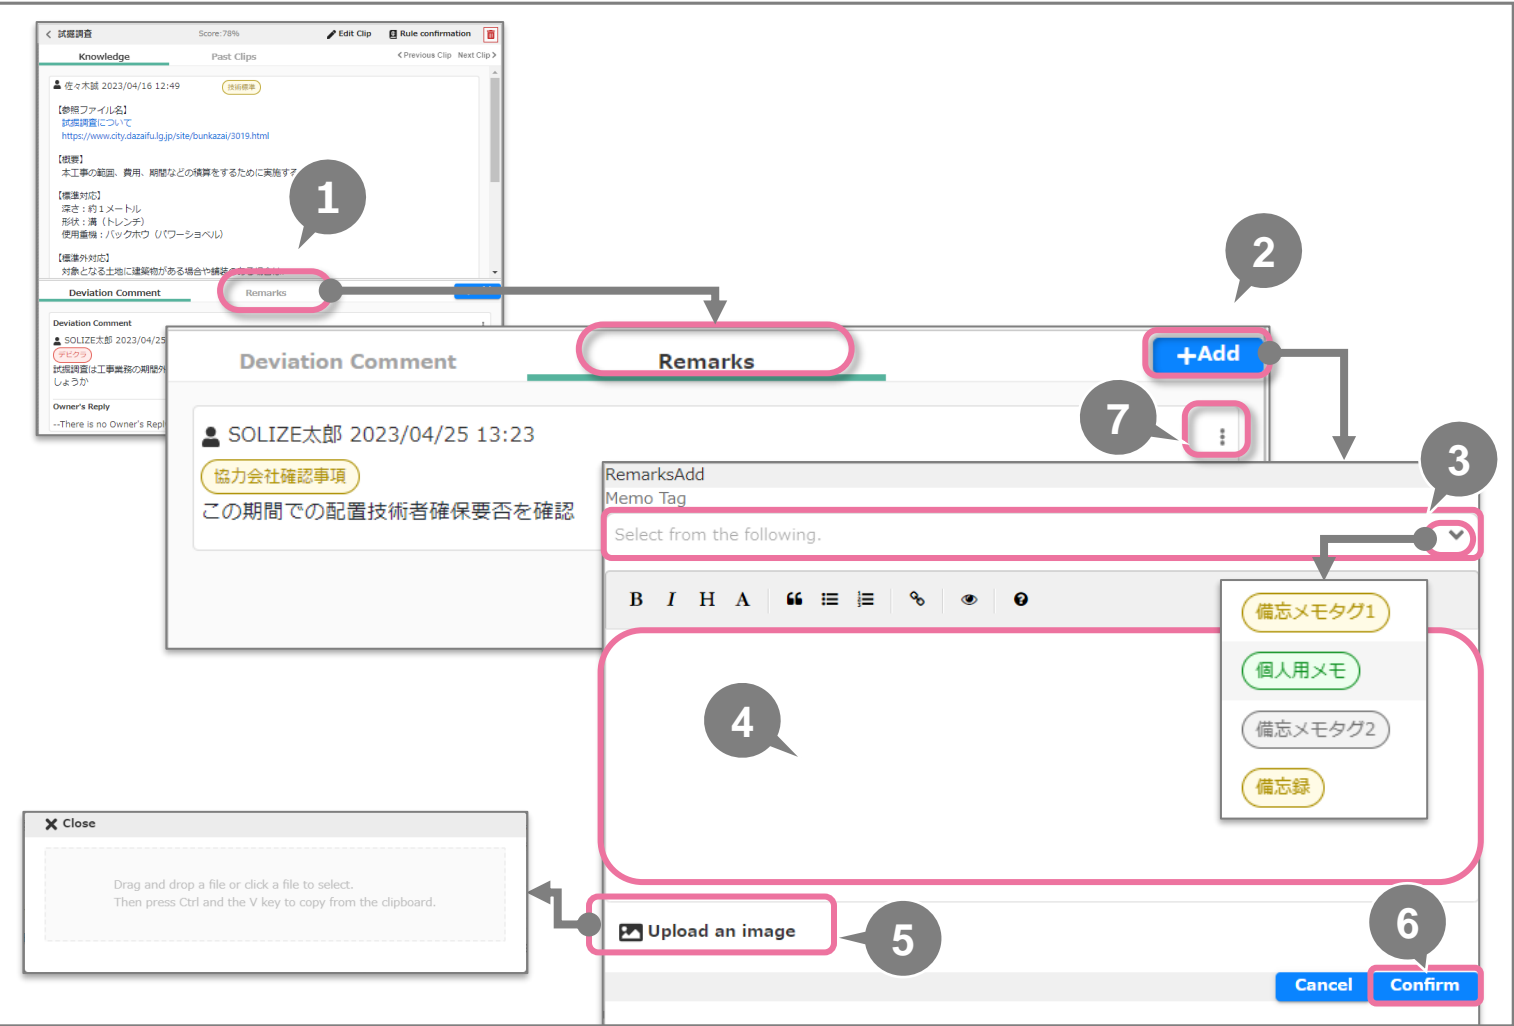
試掘調査 Score:78% Edit Clip Rule confirmation

Knowledge Past Clips Previous Clip Next Clip

佐々木誠 2023/04/16 12:49 技術標準

【参照ファイル名】
試掘調査について
https://www.city.dazaifu.lg.jp/site/bunkazai/3019.html

【概要】
本工事の範囲、費用、期間などの積算をするために実施す

【標準対応】
深さ：約１メートル
形状：溝（トレンチ）
使用重機：バックホウ（パワーショベル）

【標準外対応】
対象となる土地に建築物がある場合や舗装

1

Deviation Comment Remarks

Deviation Comment
SOLIZE太郎 2023/04/25
デビクラ
試掘調査は工事業務の期間外
しょうか

Owner's Reply
--There is no Owner's Repl

2

Deviation Comment Remarks +Add

7

SOLIZE太郎 2023/04/25 13:23
協力会社確認事項
この期間での配置技術者確保要否を確認

3

RemarksAdd
Memo Tag
Select from the following.

B I H A

備忘メモタグ1
個人用メモ
備忘メモタグ2
備忘録

4

Close
Drag and drop a file or click a file to select.
Then press Ctrl and the V key to copy from the clipboard.

Upload an image

5

6

Cancel Confirm